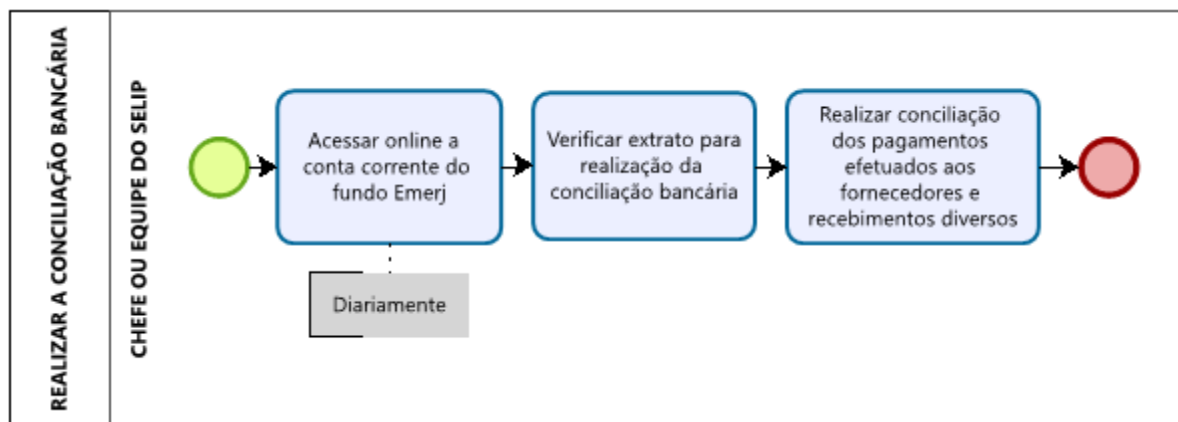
REALIZAR A CONCILIAÇÃO BANCÁRIA

CHEFE OU EQUIPE DO SELIP

Acessar online a conta corrente do fundo Emerj

Verificar extrato para realização da conciliação bancária

Realizar conciliação dos pagamentos efetuados aos fornecedores e recebimentos diversos

Diariamente